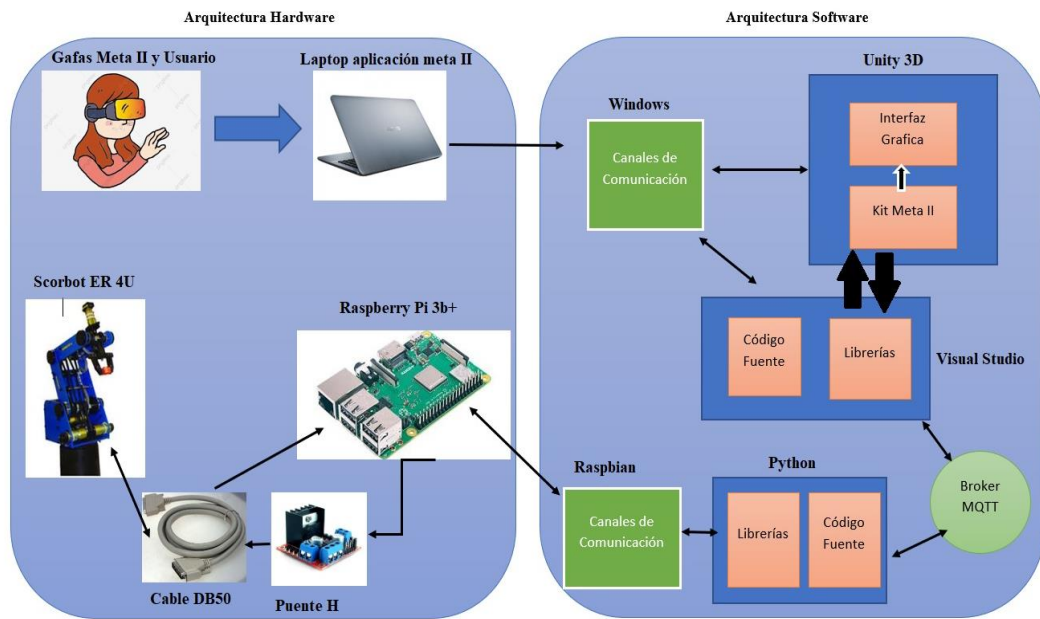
Arquitectura Hardware

Arquitectura Software

Gafas Meta II y Usuario

Laptop aplicación meta II

Windows

Canales de Comunicación

Unity 3D

Interfaz Grafica

Kit Meta II

Scorbot ER 4U

Raspberry Pi 3b+

Código Fuente

Librerías

Visual Studio

Raspbian

Python

Broker MQTT

Canales de Comunicación

Librerías

Código Fuente

Cable DB50

Puente H